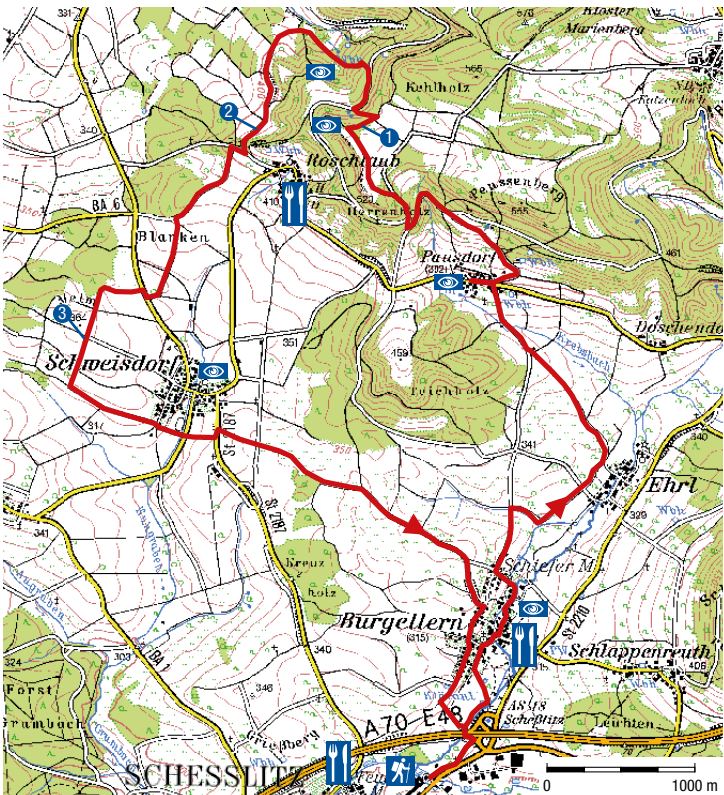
Kloster
Marienberg
Kehlholz
565
1
2
3
Roschlaub
410
Herrnholz
Peussenberg
555
461
Blanken
BA 6
Pausdorf
(302)
Döschendorf
Schweisdorf
364
351
459
Teichholz
St 2187
341
Ehrl
329
Schiefer M.
Kreuzholz
Burgellern
(315)
St 2210
Schlappenreuth
406
340
BA 1
324
Forst
Grambach
348
AS 18
Scheßlitz
Leichten
A70 E48
SCHESSLITZ
0
1000 m